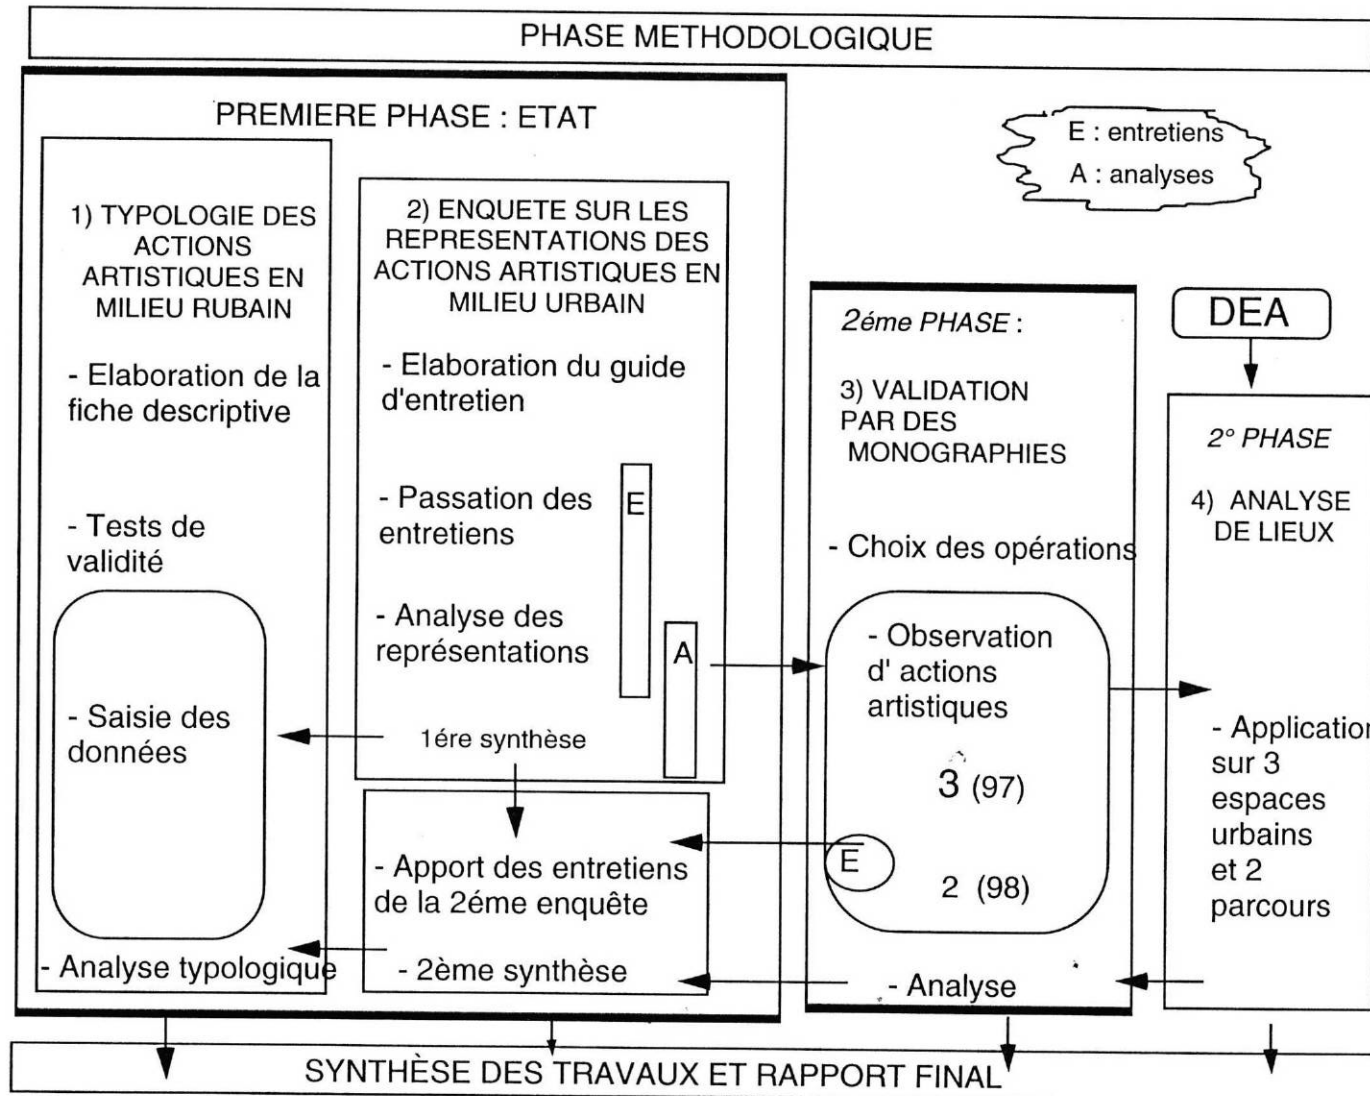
PHASE METHODOLOGIQUE

PREMIERE PHASE : ETAT

E : entretiens
A : analyses

1) TYPOLOGIE DES ACTIONS ARTISTIQUES EN MILIEU RUBAIN

- Elaboration de la fiche descriptive

- Tests de validité

- Saisie des données

- Analyse typologique

2) ENQUETE SUR LES REPRESENTATIONS DES ACTIONS ARTISTIQUES EN MILIEU URBAIN

- Elaboration du guide d'entretien

- Passation des entretiens

E

- Analyse des représentations

A

1ére synthèse

- Apport des entretiens de la 2éme enquête

- 2ème synthèse

2éme PHASE :

3) VALIDATION PAR DES MONOGRAPHIES

- Choix des opérations

- Observation d' actions artistiques

3 (97)

E

2 (98)

- Analyse

DEA

2° PHASE

4) ANALYSE DE LIEUX

- Application sur 3 espaces urbains et 2 parcours

SYNTHÈSE DES TRAVAUX ET RAPPORT FINAL